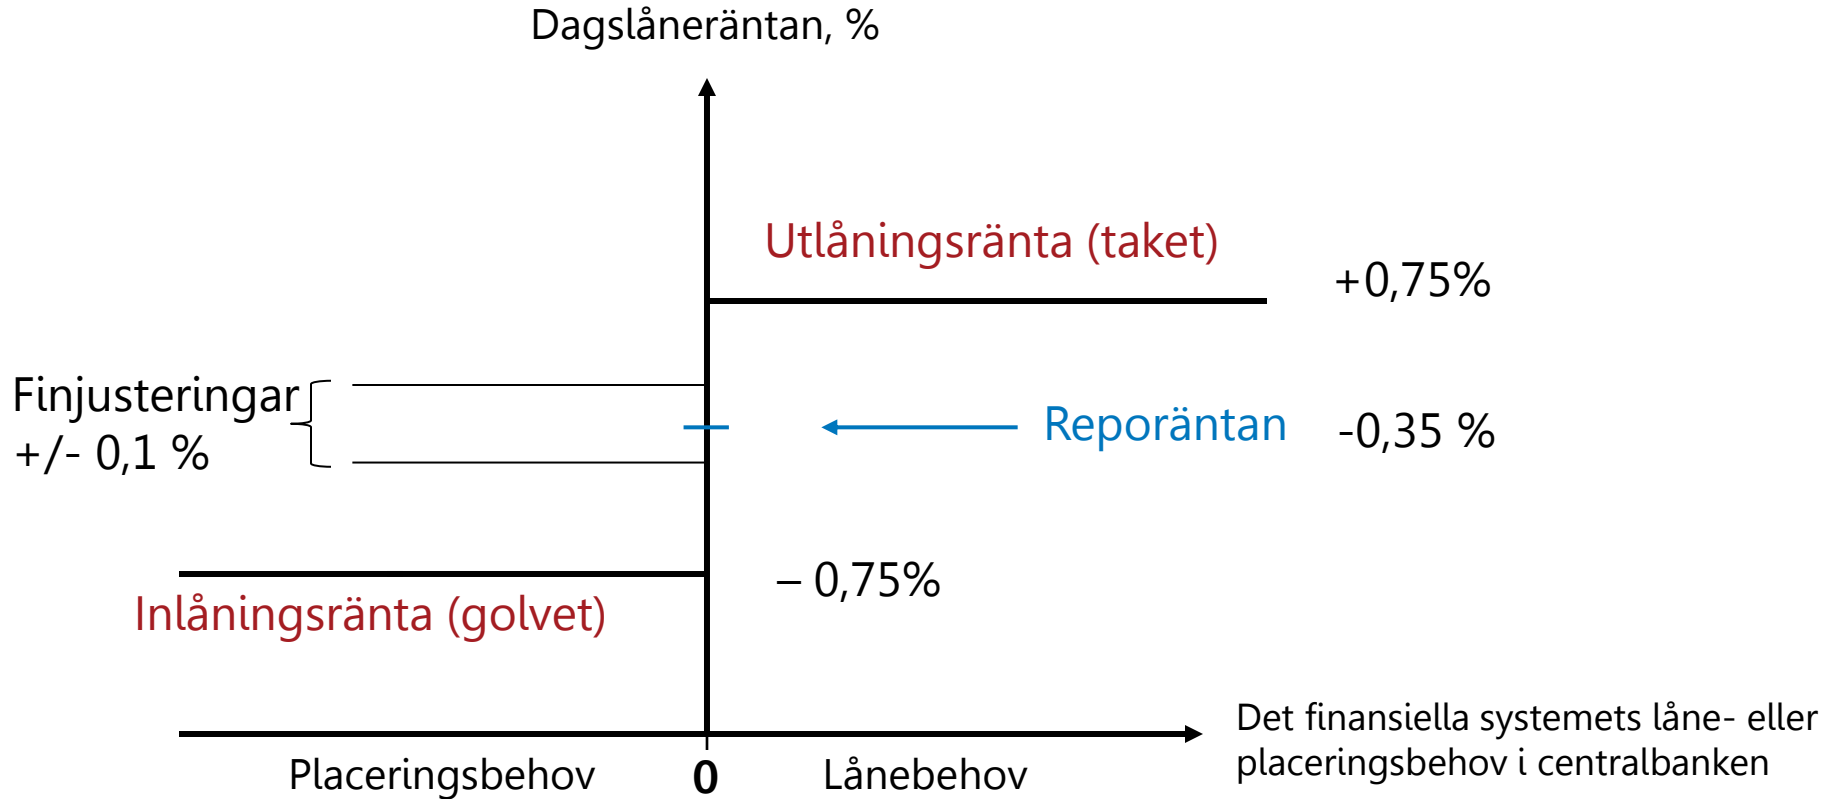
Dagslåneräntan, %

Utlåningsränta (taket)

+0,75%

Finjusteringar
+/- 0,1 %

Reporäntan

-0,35 %

– 0,75%

Inlåningsränta (golvet)

Det finansiella systemets låne- eller placeringsbehov i centralbanken

Placeringsbehov

0

Lånebehov